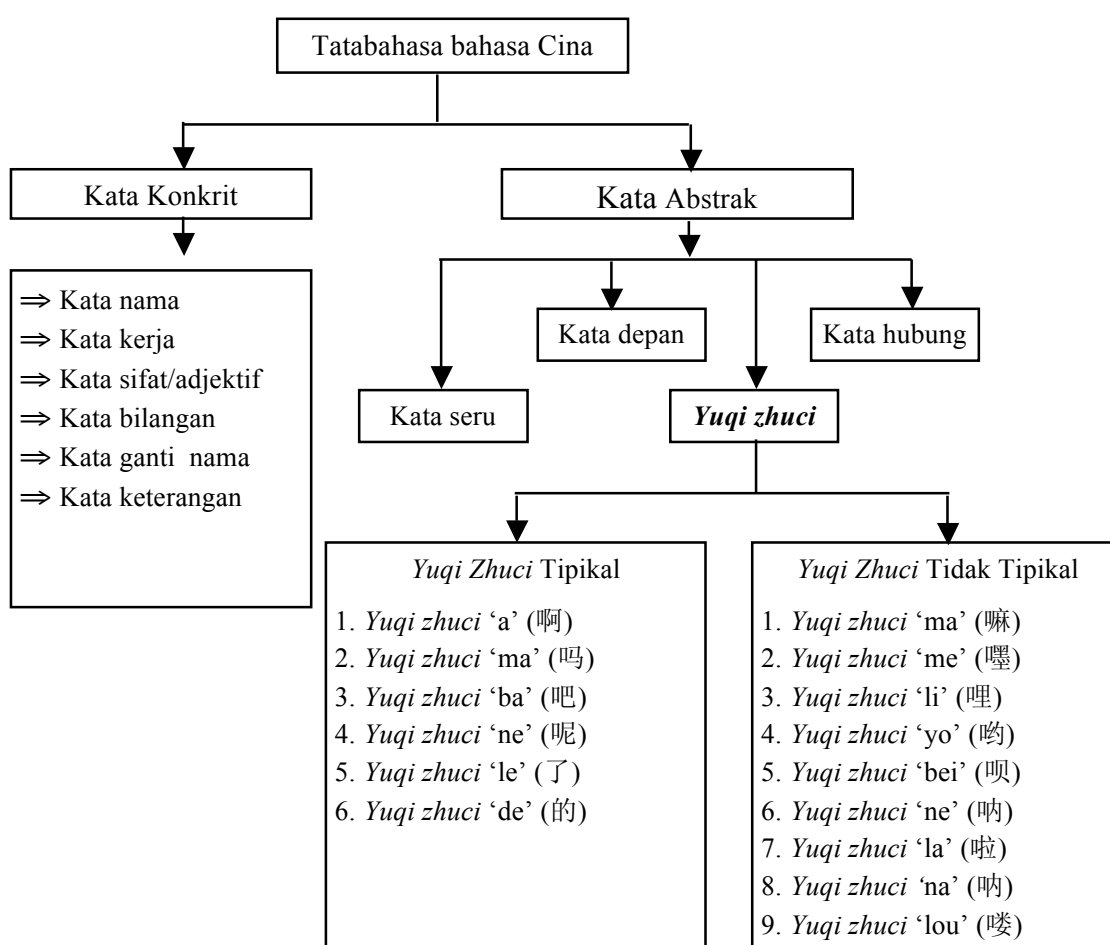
Tatabahasa bahasa Cina

Kata Konkrit

⇒ Kata nama
⇒ Kata kerja
⇒ Kata sifat/adjektif
⇒ Kata bilangan
⇒ Kata ganti nama
⇒ Kata keterangan

Kata Abstrak

Kata seru

Kata depan

*Yuqi zhuci*

Kata hubung

*Yuqi Zhuci* Tipikal

1. *Yuqi zhuci* 'a' (啊)
2. *Yuqi zhuci* 'ma' (吗)
3. *Yuqi zhuci* 'ba' (吧)
4. *Yuqi zhuci* 'ne' (呢)
5. *Yuqi zhuci* 'le' (了)
6. *Yuqi zhuci* 'de' (的)

*Yuqi Zhuci* Tidak Tipikal

1. *Yuqi zhuci* 'ma' (嘛)
2. *Yuqi zhuci* 'me' (嚜)
3. *Yuqi zhuci* 'li' (哩)
4. *Yuqi zhuci* 'yo' (哟)
5. *Yuqi zhuci* 'bei' (呗)
6. *Yuqi zhuci* 'ne' (呐)
7. *Yuqi zhuci* 'la' (啦)
8. *Yuqi zhuci* 'na' (呐)
9. *Yuqi zhuci* 'lou' (喽)